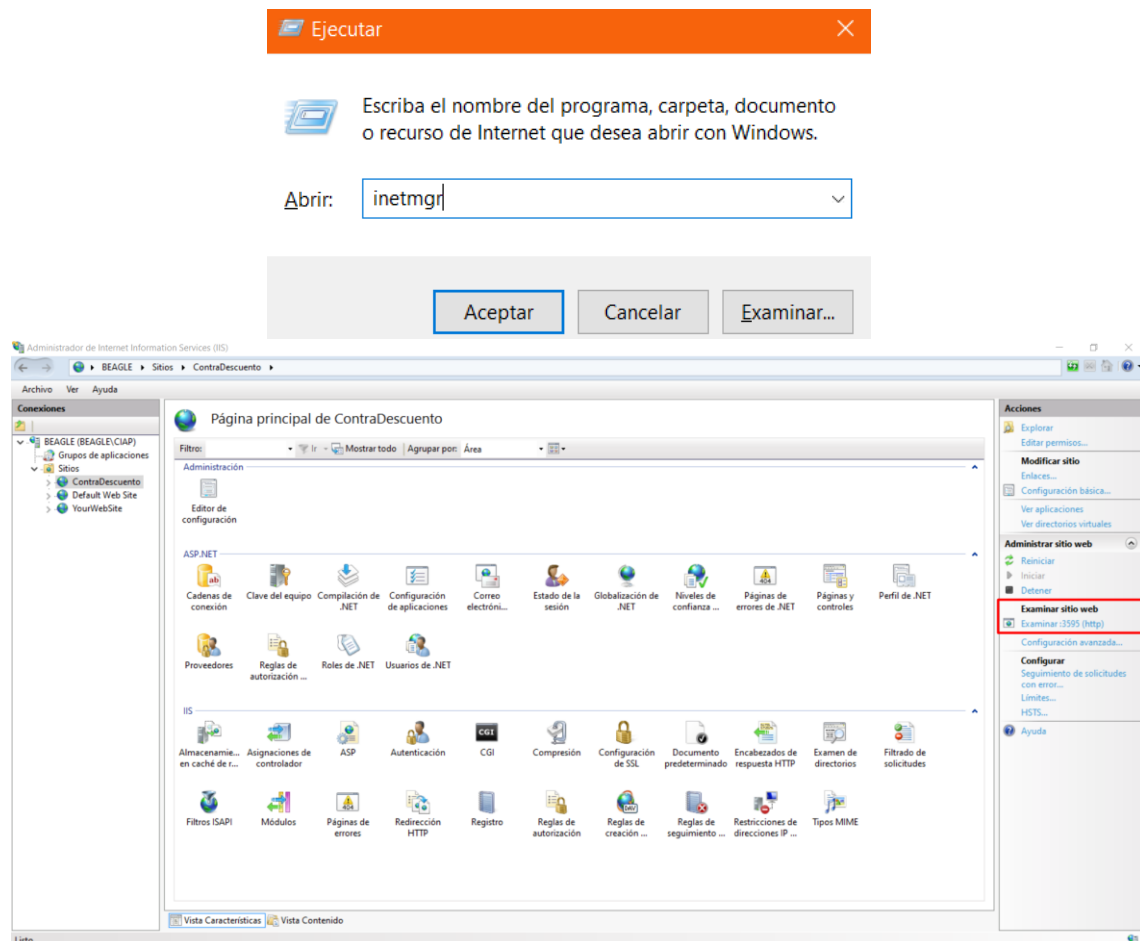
Ejecutar

Escriba el nombre del programa, carpeta, documento o recurso de Internet que desea abrir con Windows.

Abrir: inetmgr

Aceptar Cancelar Examinar...

Administrador de Internet Information Services (IIS)

BEAGLE ▸ Sitios ▸ ContraDescuento ▸

Archivo Ver Ayuda

Conexiones

BEAGLE (BEAGLE\CIAP)
Grupos de aplicaciones
Sitios
ContraDescuento
Default Web Site
YourWebSite

Página principal de ContraDescuento

Filtro: Ir Mostrar todo Agrupar por: Área

Administración

Editor de configuración

ASP.NET

Cadenas de conexión | Clave del equipo | Compilación de .NET | Configuración de aplicaciones | Correo electróni... | Estado de la sesión | Globalización de .NET | Niveles de confianza ... | Páginas de errores de .NET | Páginas y controles | Perfil de .NET

Proveedores | Reglas de autorización ... | Roles de .NET | Usuarios de .NET

IIS

Almacenamie... en caché de r... | Asignaciones de controlador | ASP | Autenticación | CGI | Compresión | Configuración de SSL | Documento predeterminado | Encabezados de respuesta HTTP | Examen de directorios | Filtrado de solicitudes

Filtros ISAPI | Módulos | Páginas de errores | Redirección HTTP | Registro | Reglas de autorización | Reglas de creación ... | Reglas de seguimiento ... | Restricciones de direcciones IP ... | Tipos MIME

Vista Características Vista Contenido

Listo

Acciones

Explorar
Editar permisos...
Modificar sitio
Enlaces...
Configuración básica...
Ver aplicaciones
Ver directorios virtuales
Administrar sitio web
Reiniciar
Iniciar
Detener
Examinar sitio web
Examinar :3595 (http)
Configuración avanzada...
Configurar
Seguimiento de solicitudes con error...
Límites...
HSTS...
Ayuda